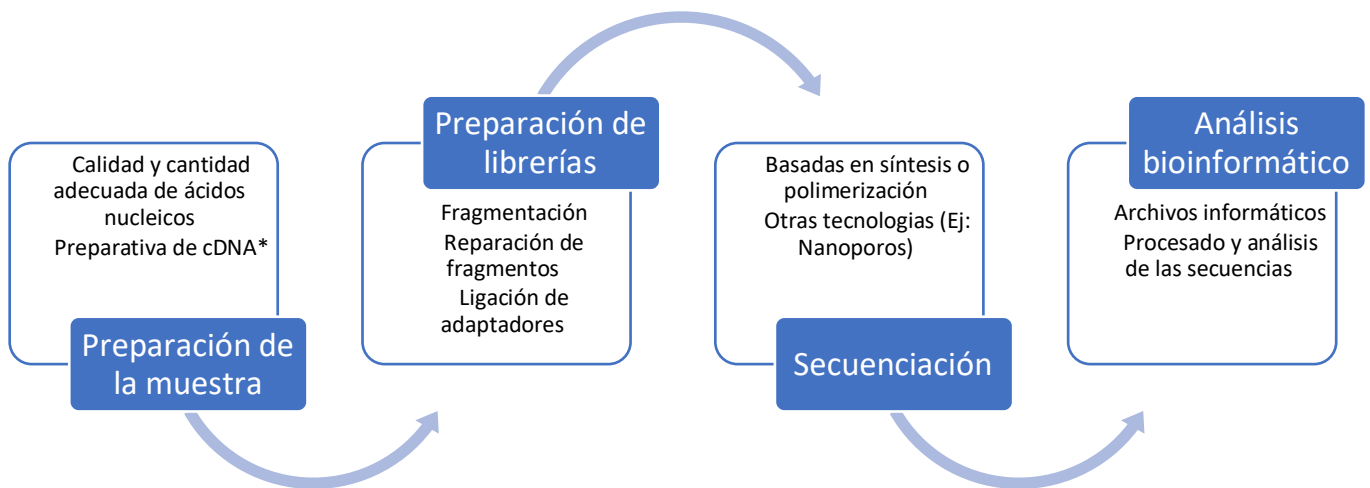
Calidad y cantidad adecuada de ácidos nucleicos
Preparativa de cDNA*

Preparación de la muestra

Preparación de librerías

Fragmentación
Reparación de fragmentos
Ligación de adaptadores

Basadas en síntesis o polimerización
Otras tecnologias (Ej: Nanoporos)

Secuenciación

Análisis bioinformático

Archivos informáticos
Procesado y análisis de las secuencias